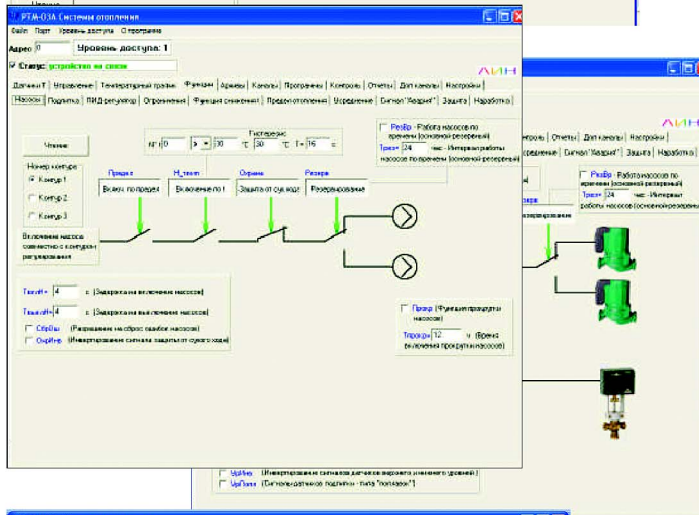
РТМ-03А Системы отопления

Файл Порт Уровень доступа О программе

Адрес 0 Уровень доступа: 1

Статус: устройство на связи

ЛИН

Датчики Т Управление Температурный график Функции Архивы Каналы Программы Контроль Отчеты Доп.каналы Настройки

Насосы Подпитка ПИД-регулятор Ограничения Функция снижения Предел отопления Усреднение Сигнал "Авария" Защита Наработка

Чтение

Гистерезис

N°1 0 > 30 °С 30 °С Т= 16 с

Номер контура

Контур 1

Контур 2

Контур 3

Предел

Включ.по пределу

Н_топл

Включение по t

Охрана

Защита от сух.хода

Резерв

Резервирование

Включение насоса совместно с контуром регулирования

Резерв - Работа насосов по времени (основной/резервный)

Трез= 24 час - Интервал работы насосов по времени (основной/резервный)

Твкл.Н= 4 с (Задержка на включение насосов)

Твык.Н= 4 с (Задержка на выключение насосов)

СбрОш (Разрешение на сброс ошибки насосов)

ИнвНо (Инвертирование сигнала защиты от сухого хода)

Прокр (Функция прокрутки насосов)

Тпрокр= 12 ч (Время включения прокрутки насосов)

Отчеты Доп.каналы Настройки

Усреднение Сигнал "Авария" Защита Наработка

Резерв - Работа насосов по времени (основной/резервный)

Трез= 24 час - Интервал работы насосов (основной/резервны

ИнвУр (Инвертирование сигналов датчиков верхнего и нижнего уровней)

ИнвПотп (Сигналы датчиков подпитки - типа "поплавок")